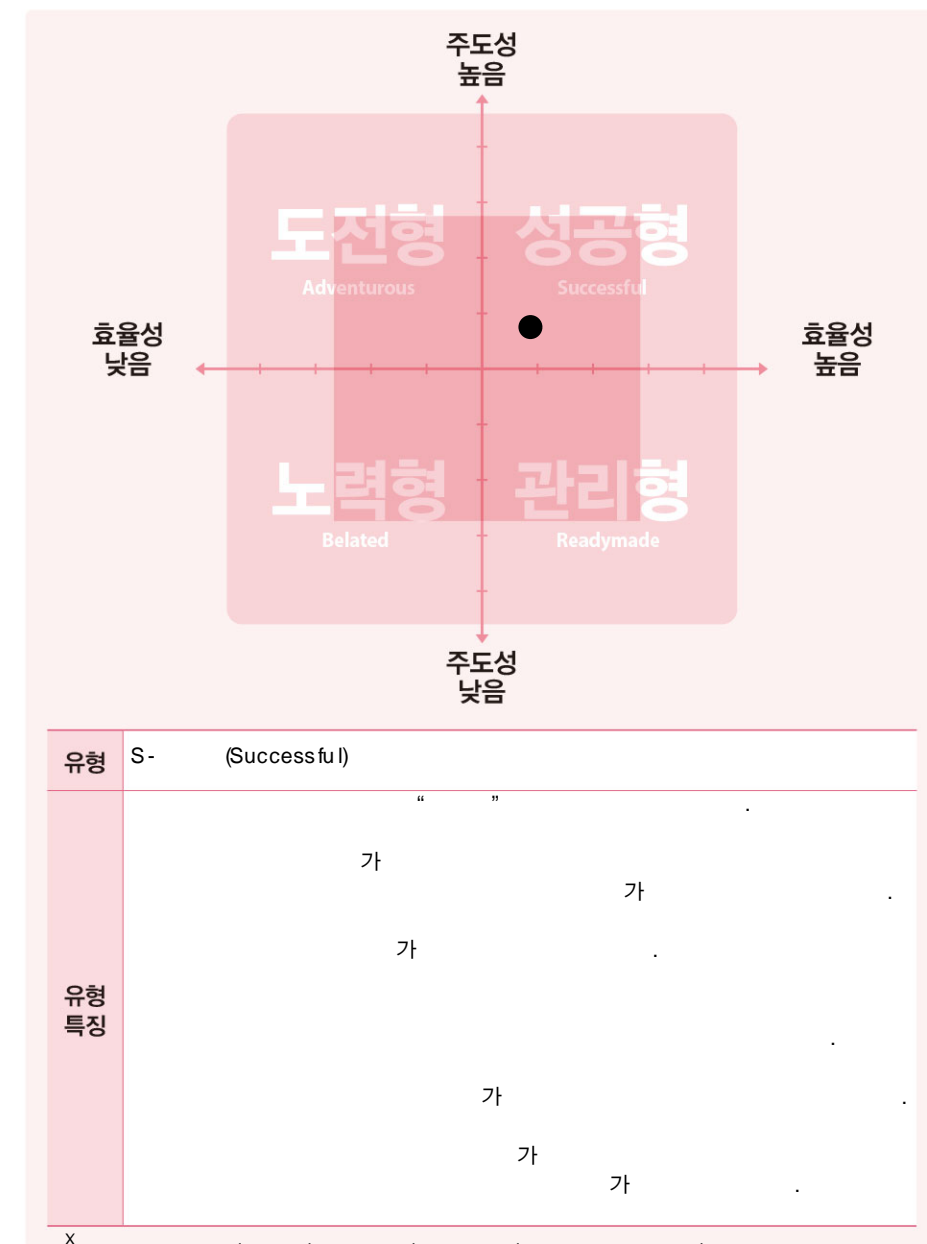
주도성
높음

효율성
낮음

효율성
높음

도전형
Adventurous

성공형
Successful

노력형
Belated

관리형
Readymade

주도성
낮음

| 유형 | S- (Successfu l) |
|---|---|
| 유형 특징 | “ ” . 가 가 . 가 . . 가 . 가 가 . |

x